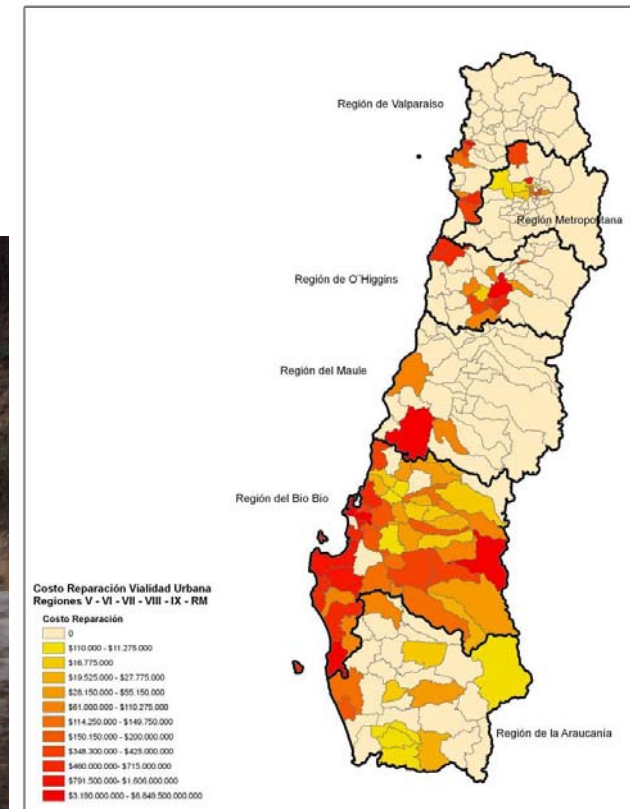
Región de Valparaiso

Región Metropolitana

Región de O´Higgins

Región del Maule

Región del Bio Bio

Región de la Araucanía

Costo Reparación Vialidad Urbana
Regiones V - VI - VII - VIII - IX - RM

Costo Reparación
0
$110.000 - $11.275.000
$16.775.000
$19.525.000 - $27.775.000
$28.150.000 - $55.150.000
$61.000.000 - $110.275.000
$114.250.000 - $149.750.000
$150.150.000 - $200.000.000
$348.300.000 - $425.000.000
$460.000.000- $715.000.000
$791.500.000- $1.606.000.000
$3.190.000.000 - $6.848.500.000.000